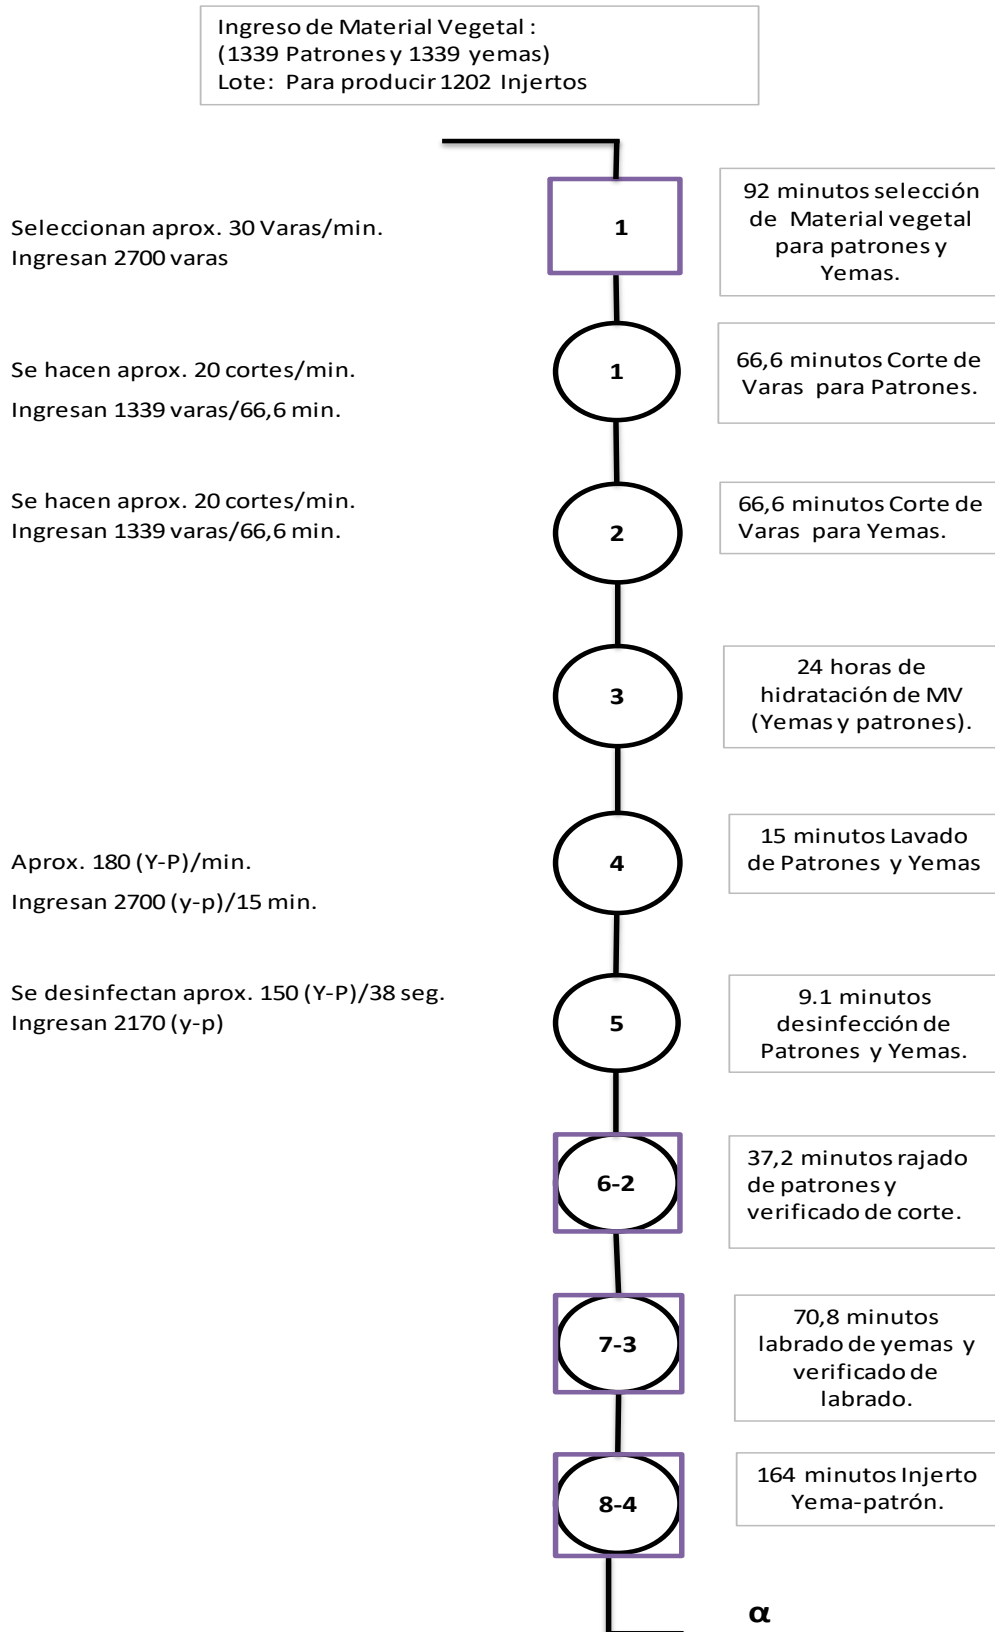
Ingreso de Material Vegetal :
(1339 Patrones y 1339 yemas)
Lote: Para producir 1202 Injertos

Seleccionan aprox. 30 Varas/min.
Ingresan 2700 varas

1

92 minutos selección de Material vegetal para patrones y Yemas.

Se hacen aprox. 20 cortes/min.

Ingresan 1339 varas/66,6 min.

1

66,6 minutos Corte de Varas para Patrones.

Se hacen aprox. 20 cortes/min.
Ingresan 1339 varas/66,6 min.

2

66,6 minutos Corte de Varas para Yemas.

3

24 horas de hidratación de MV (Yemas y patrones).

Aprox. 180 (Y-P)/min.

Ingresan 2700 (y-p)/15 min.

4

15 minutos Lavado de Patrones y Yemas

Se desinfectan aprox. 150 (Y-P)/38 seg.
Ingresan 2170 (y-p)

5

9.1 minutos desinfección de Patrones y Yemas.

6-2

37,2 minutos rajado de patrones y verificado de corte.

7-3

70,8 minutos labrado de yemas y verificado de labrado.

8-4

164 minutos Injerto Yema-patrón.

α